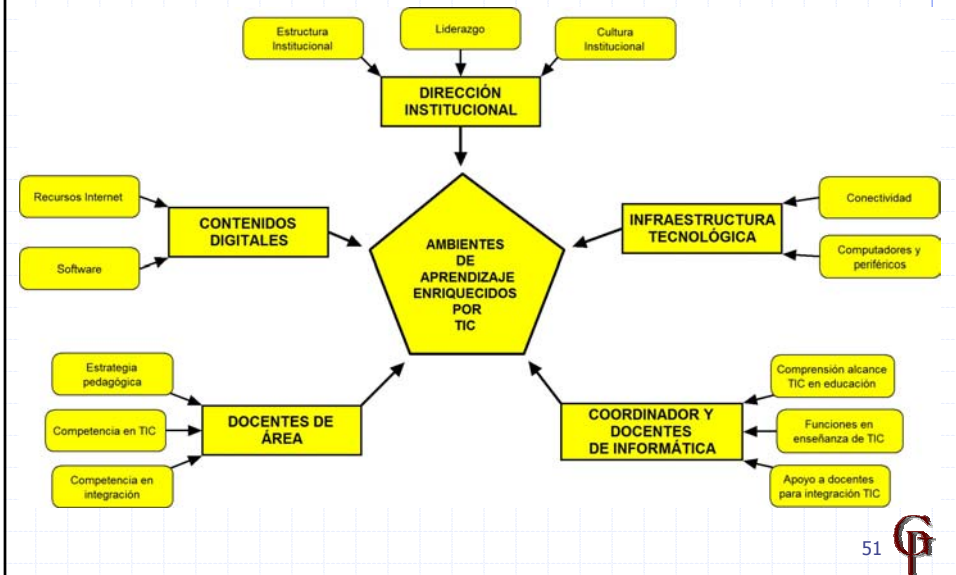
Estructura Institucional

Liderazgo

Cultura Institucional

DIRECCIÓN INSTITUCIONAL

Recursos Internet

Software

CONTENIDOS DIGITALES

AMBIENTES DE APRENDIZAJE ENRIQUECIDOS POR TIC

INFRAESTRUCTURA TECNOLÓGICA

Conectividad

Computadores y periféricos

Estrategia pedagógica

Competencia en TIC

Competencia en integración

DOCENTES DE ÁREA

COORDINADOR Y DOCENTES DE INFORMÁTICA

Comprensión alcance TIC en educación

Funciones en enseñanza de TIC

Apoyo a docentes para integración TIC

51